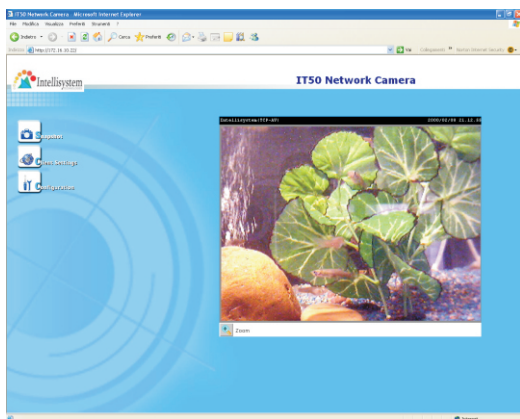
IT50 Network Camera - Microsoft Internet Explorer
File Modifica Visualizza Preferiti Strumenti ?
Indietro Cerca Preferiti
Indirizzo http://172.16.10.222
Vai Collegamenti
Intellisystem
IT50 Network Camera
Snapshot
Client Settings
Configuration
Intellisystem(IT-50) 2008/02/08 21.12.54
Zoom
Internet